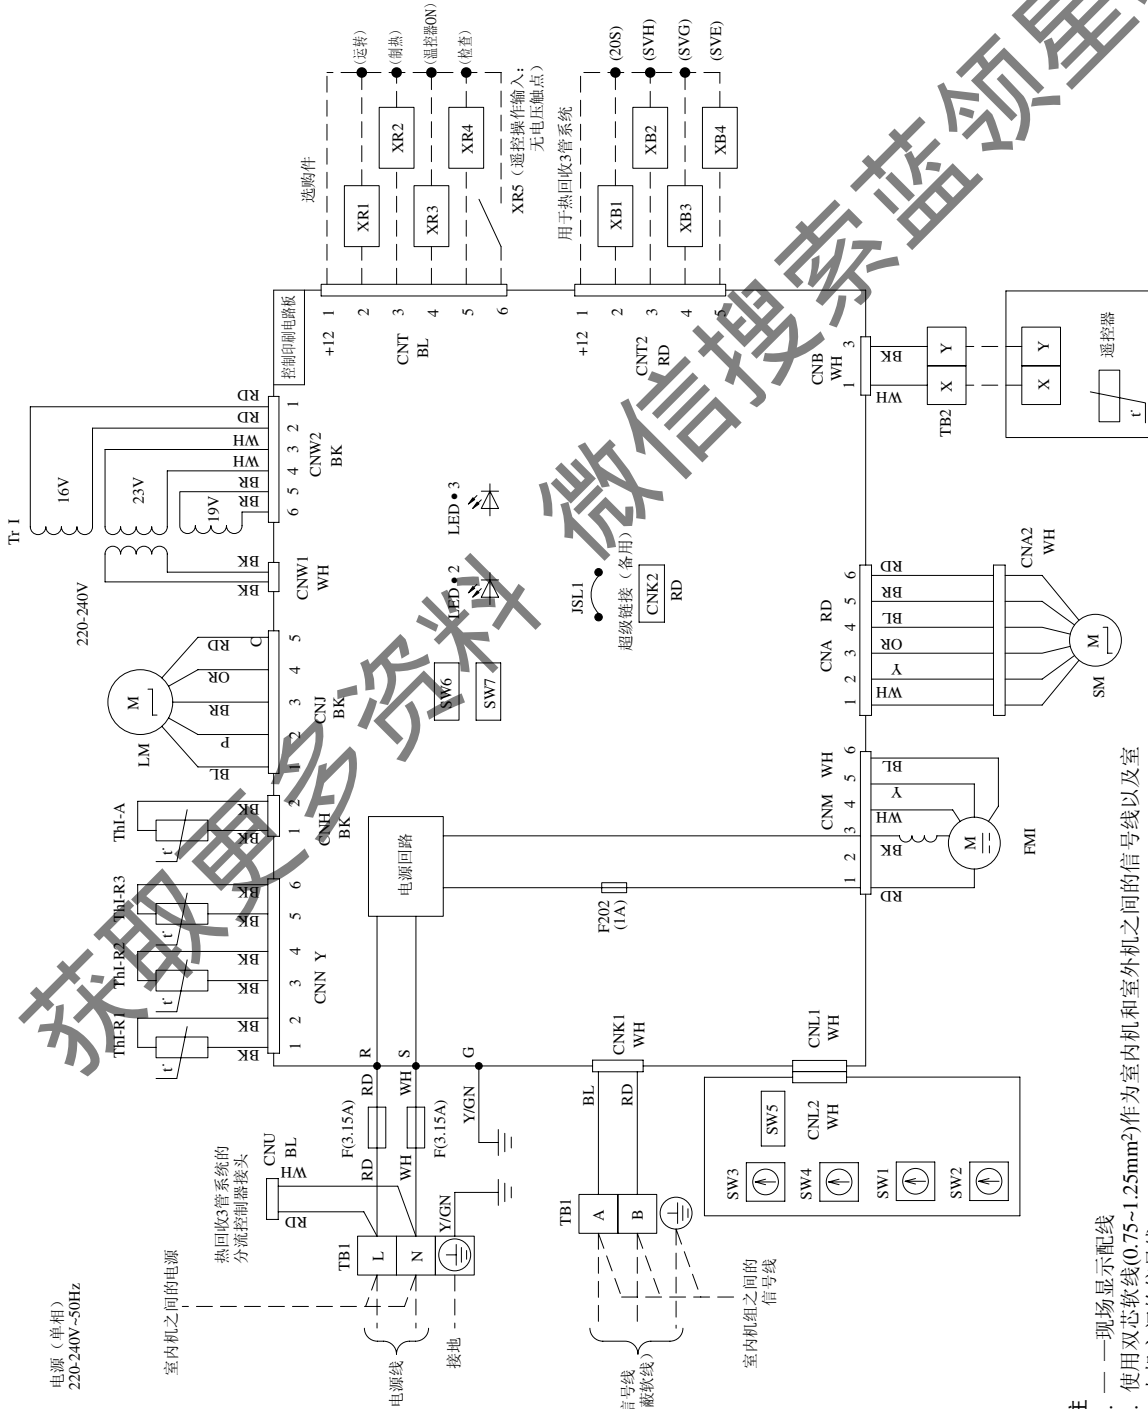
选购件
(运转)
(制热)
(温控器ON)
(检查)
XR1
XR2
XR3
XR4
XR5（遥控操作输入：无电压触点）
用于热回收3管系统
(20S)
(SVH)
(SVG)
(SVE)
XB1
XB2
XB3
XB4
控制印刷电路板
+12 1 2 3 4 5 6
CNT BL
+12 1 2 3 4 5
CNT2 RD
CNB WH 3 1
BK WH
TB2
Y X
Y X
遥控器
Tr I
16V
23V
19V
220-240V
RD RD WH WH BR BR
CNW2 BK
6 5 4 3 2 1
BK BK
CNW1 WH
LED 3
LED 2
JSL1
超级链接（备用）
CNK2 RD
SW6
SW7
M
LM
RD OR BR P BL
CNJ BK
5 4 3 2 1
C
ThI-A
BK BK
CNH BK
2 1
ThI-R3
ThI-R2
ThI-R1
BK BK BK BK BK BK
CNN Y
1 2 3 4 5 6
电源回路
F202 (1A)
CNM WH
1 2 3 4 5 6
RD BK WH Y BL
M
FMI
CNA RD
CNA2 WH
1 2 3 4 5 6
WH Y OR BL BR RD
M
SM
R S G
RD WH
F(3.15A)
F(3.15A)
Y/GN
CNU BL
WH RD
热回收3管系统的分流控制器接头
RD WH
TB1
L N
Y/GN
CNK1 WH
BL RD
TB1
A B
CNL1 WH
SW5
CNL2 WH
SW3 SW4 SW1 SW2
电源（单相）220-240V~50Hz
室内机之间的电源
电源线
接地
信号线 蔽软线）
室内机组之间的信号线
注
— —现场显示配线
：使用双芯软线(0.75~1.25mm$^2$)作为室内机和室外机之间的信号线以及室
获取更多资料 微信搜索蓝领星